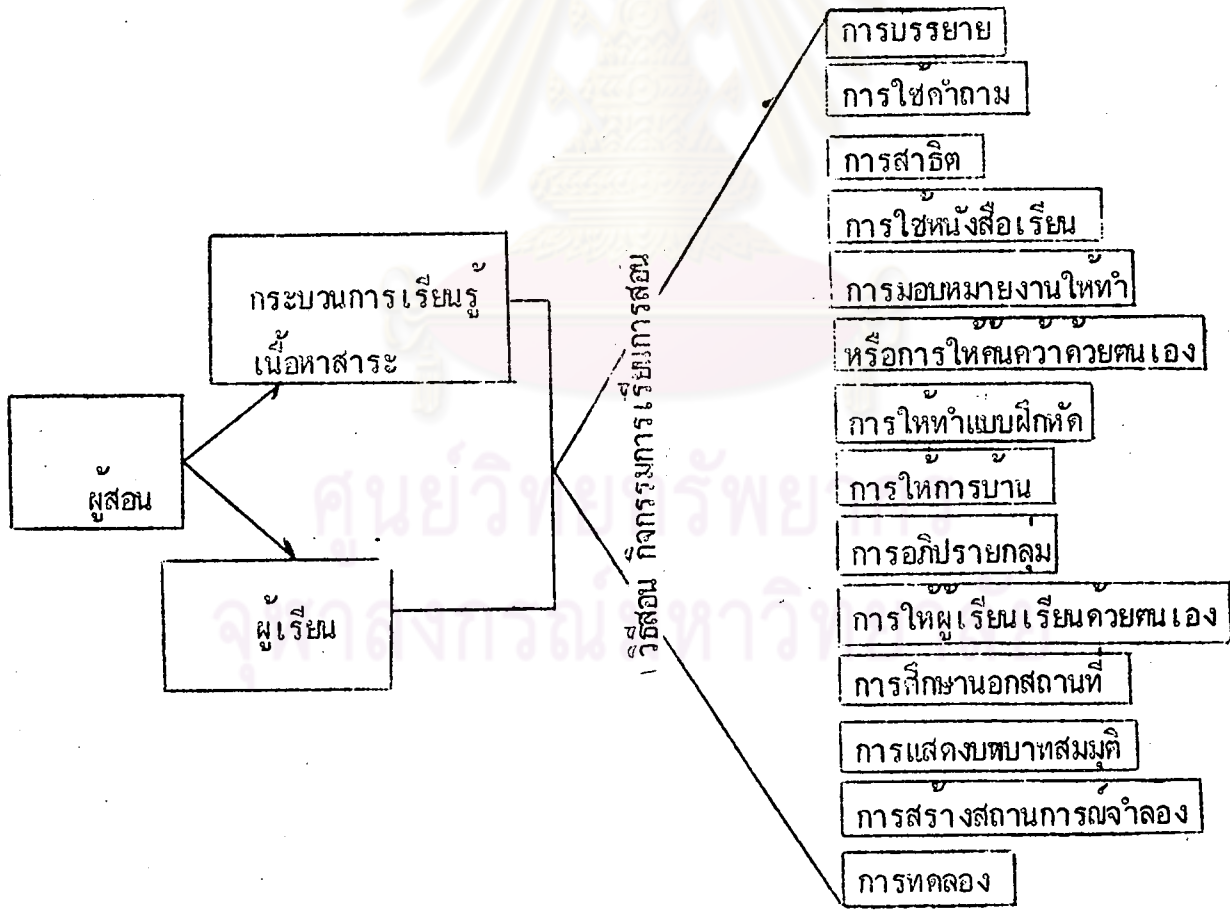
ผู้สอน

กระบวนการเรียนรู้ เนื้อหาสาระ

ผู้เรียน

วิธีสอน กิจกรรมการเรียนการสอน

การบรรยาย

การใช้คำถาม

การสาธิต

การใช้หนังสือเรียน

การมอบหมายงานให้ทำ

หรือการให้ค้นคว้าด้วยตนเอง

การให้ทำแบบฝึกหัด

การให้การบ้าน

การอภิปรายกลุ่ม

การให้ผู้เรียนเรียนด้วยตนเอง

การศึกษานอกสถานที่

การแสดงบทบาทสมมุติ

การสร้างสถานการณ์จำลอง

การทดลอง

ศูนย์วิทยทรัพยากร จุฬาลงกรณ์มหาวิทยาลัย